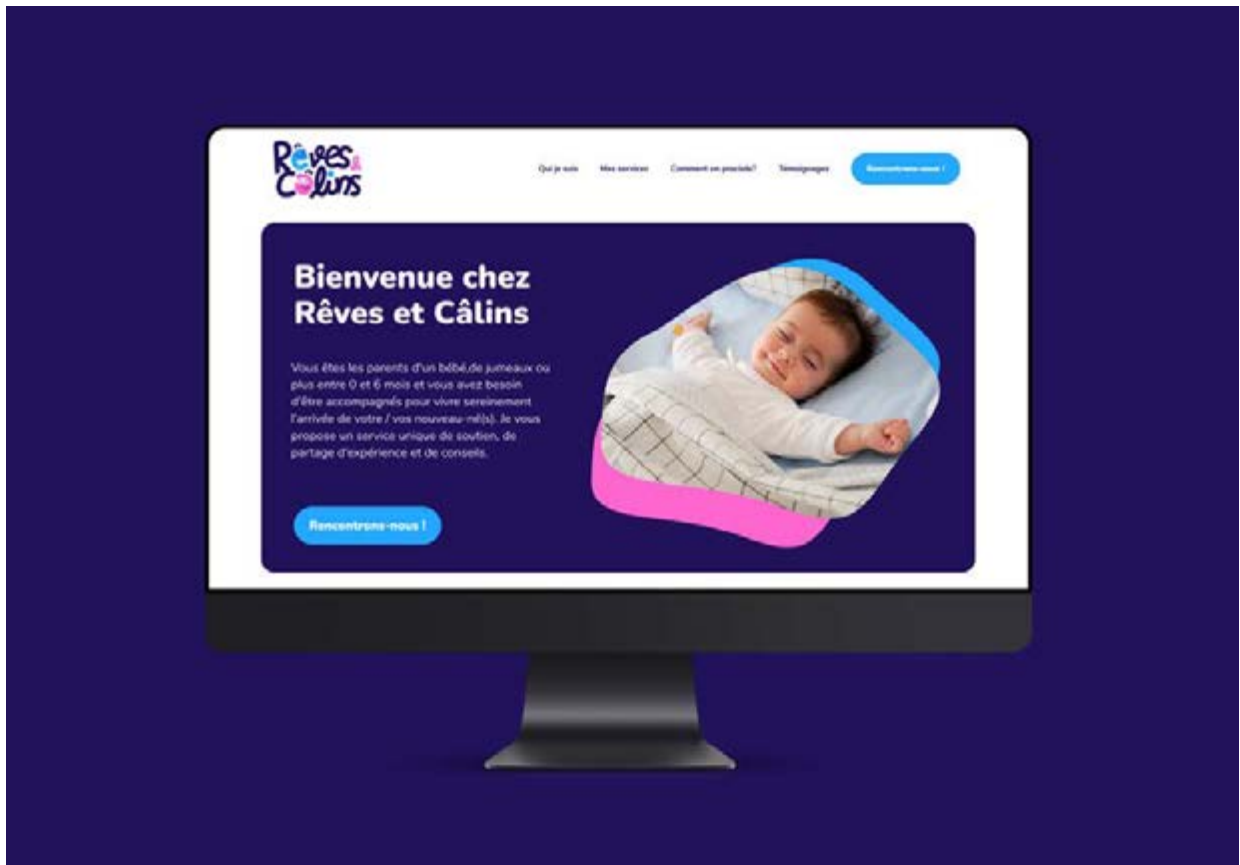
Rêves Câlins

Qui je suis Mes services Comment on procède? Témoignages Rencontrons-nous !

Bienvenue chez Rêves et Câlins

Vous êtes les parents d'un bébé,de jumeaux ou plus entre 0 et 6 mois et vous avez besoin d'être accompagnés pour vivre sereinement l'arrivée de votre / vos nouveau-né(s). Je vous propose un service unique de soutien, de partage d'expérience et de conseils.

Rencontrons-nous !